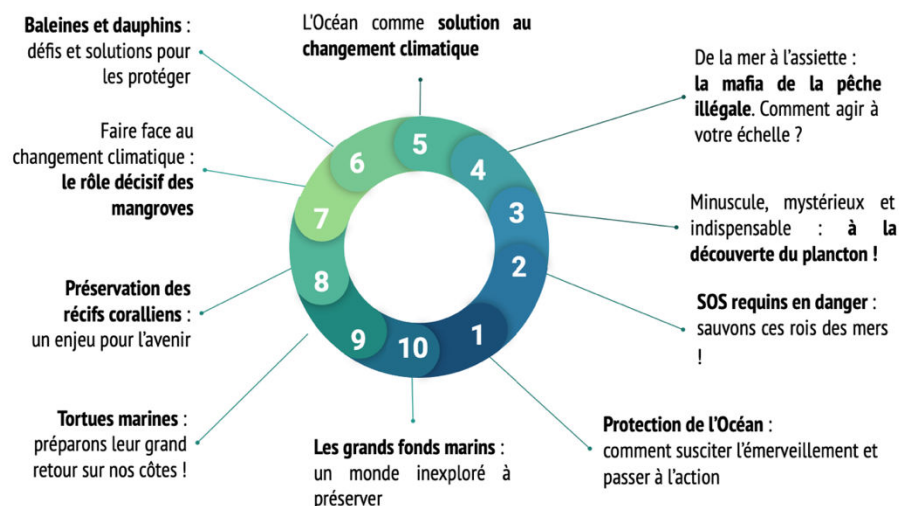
**Baleines et dauphins** : défis et solutions pour les protéger

L'Océan comme **solution au changement climatique**

De la mer à l'assiette : **la mafia de la pêche illégale**. Comment agir à votre échelle ?

Faire face au changement climatique : **le rôle décisif des mangroves**

Minuscule, mystérieux et indispensable : **à la découverte du plancton !**

**Préservation des récifs coralliens** : un enjeu pour l'avenir

**SOS requins en danger** : sauvons ces rois des mers !

6 5 4 3 2 1 10 9 8 7

**Tortues marines** : préparons leur grand retour sur nos côtes !

**Les grands fonds marins** : un monde inexploré à préserver

**Protection de l'Océan** : comment susciter l'émerveillement et passer à l'action